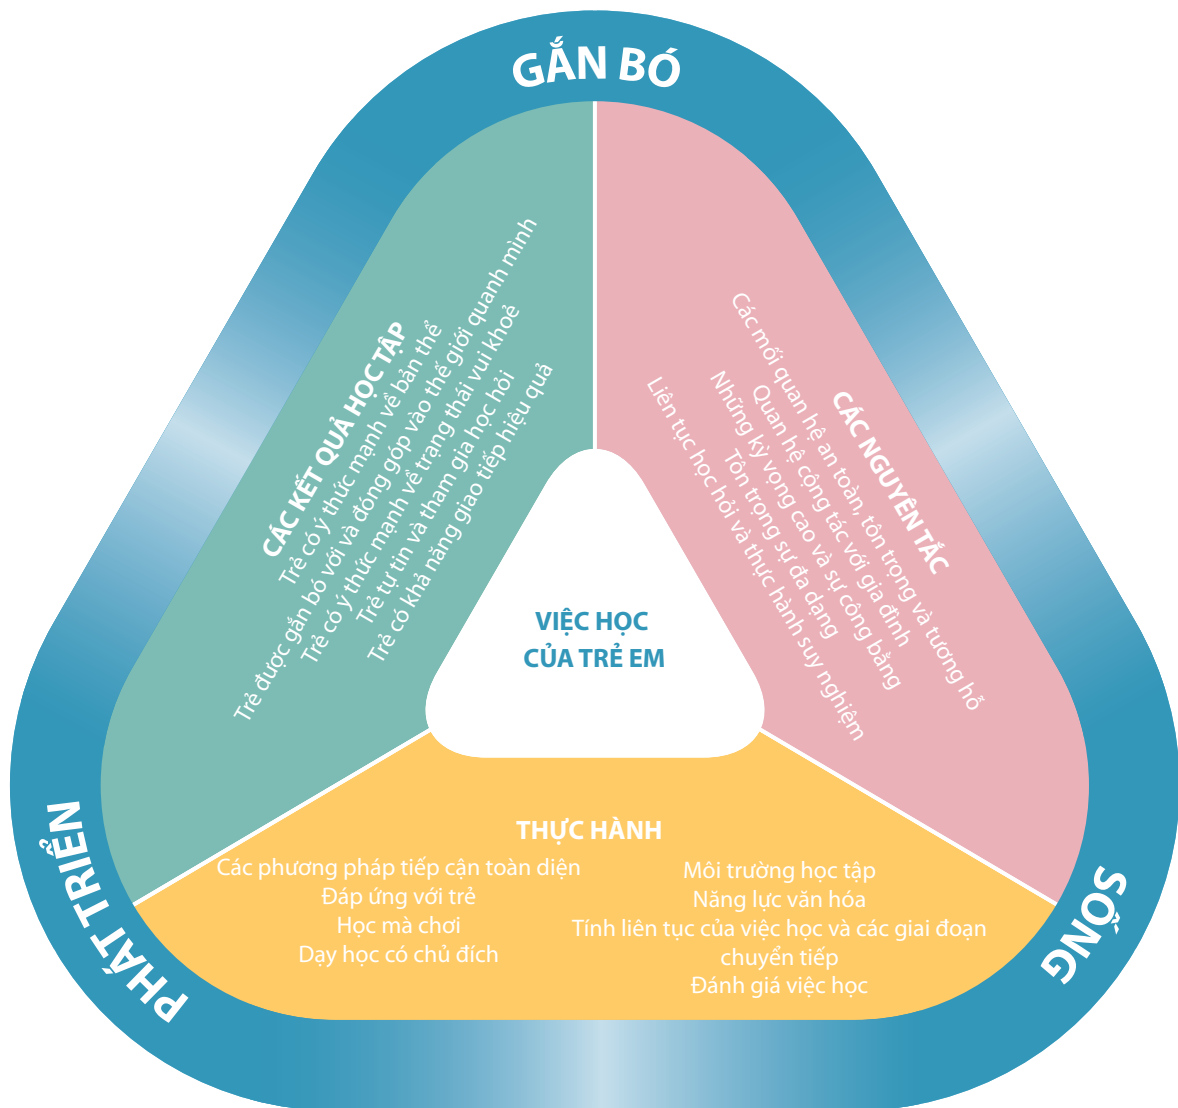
GẮN BÓ

CÁC KẾT QUẢ HỌC TẬP
Trẻ có ý thức mạnh về bản thể
Trẻ được gắn bó với và đóng góp vào thế giới quanh mình
Trẻ có ý thức mạnh về trạng thái vui khoẻ
Trẻ tự tin và tham gia học hỏi
Trẻ có khả năng giao tiếp hiệu quả

CÁC NGUYÊN TẮC
Các mối quan hệ an toàn, tôn trọng và tương hỗ
Quan hệ công tác với gia đình
Những kỳ vọng cao và sự công bằng
Tôn trọng sự đa dạng
Liên tục học hỏi và thực hành suy nghiệm

VIỆC HỌC
CỦA TRẺ EM

THỰC HÀNH
Các phương pháp tiếp cận toàn diện
Đáp ứng với trẻ
Học mà chơi
Dạy học có chủ đích

Môi trường học tập
Năng lực văn hóa
Tính liên tục của việc học và các giai đoạn chuyển tiếp
Đánh giá việc học

PHÁT TRIỂN

SỐNG